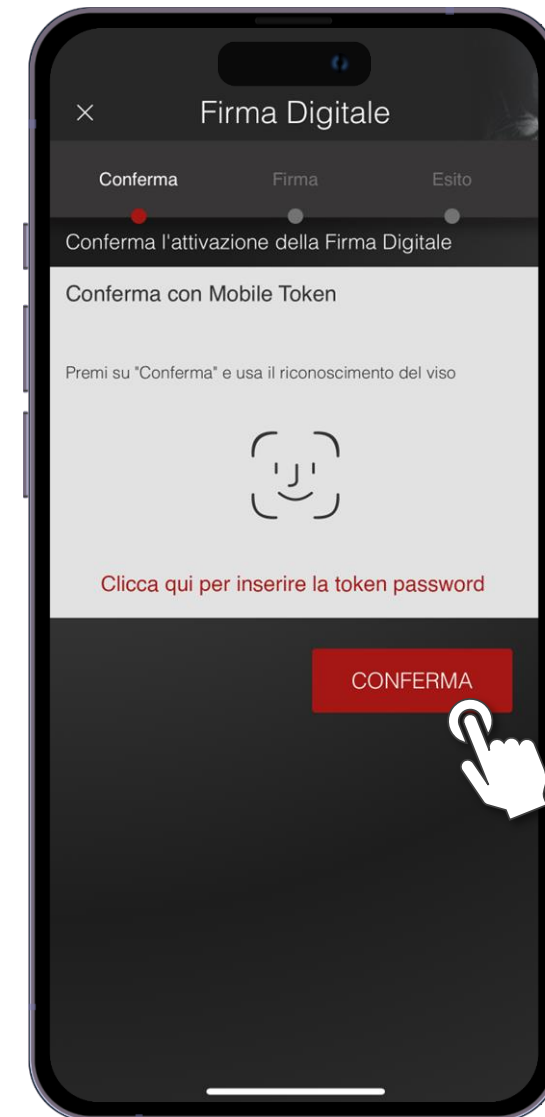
×
Firma Digitale

Conferma
Firma
Esito

Conferma l'attivazione della Firma Digitale

Conferma con Mobile Token

Premi su "Conferma" e usa il riconoscimento del viso

Clicca qui per inserire la token password

CONFERMA